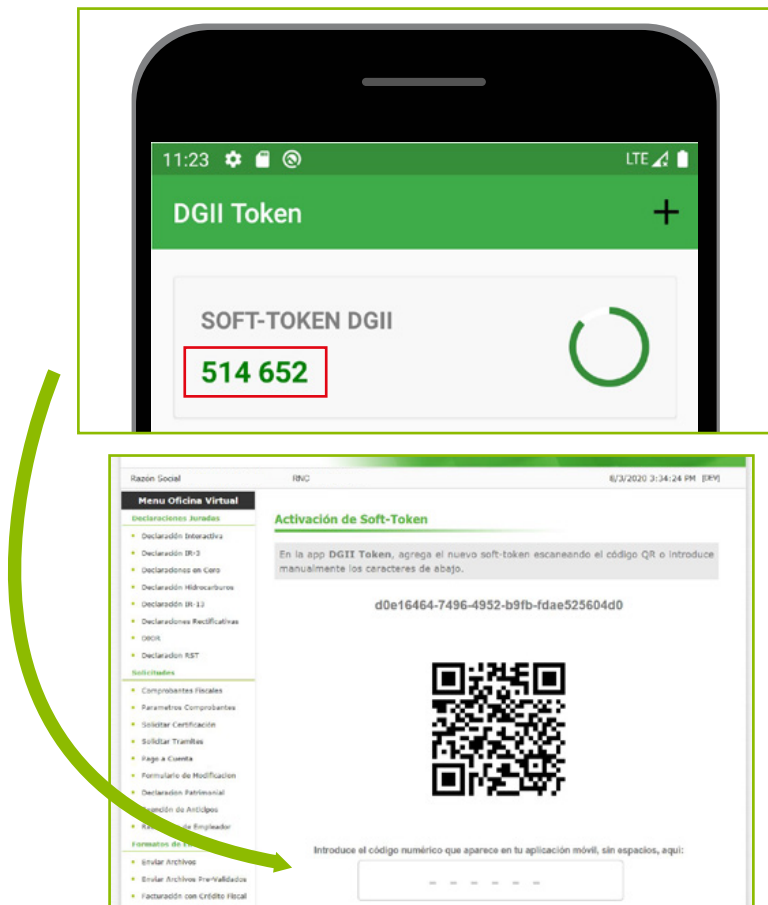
11:23

LTE

DGII Token

+

SOFT-TOKEN DGII

514 652

Razón Social

RNC

6/3/2020 3:34:24 PM [DEV]

Menu Oficina Virtual

Declaraciones Juradas

Declaración Interactiva

Declaración IR-3

Declaraciones en Cero

Declaración Hidrocarburos

Declaración IR-13

Declaraciones Rectificativas

DBOR

Declaración RST

Solicitudes

Comprobantes Fiscales

Parametros Comprobantes

Solicitar Certificación

Solicitar Tramites

Pago a Cuenta

Formulario de Modificacion

Declaracion Patrimonial

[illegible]ención de Anticipos

R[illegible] de Empleador

Formatos de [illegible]

Enviar Archivos

Enviar Archivos Pre-Validados

Facturación con Crédito Fiscal

Activación de Soft-Token

En la app DGII Token, agrega el nuevo soft-token escaneando el código QR o introduce manualmente los caracteres de abajo.

d0e16464-7496-4952-b9fb-fdae525604d0

Introduce el código numérico que aparece en tu aplicación móvil, sin espacios, aquí:

- - - - - -